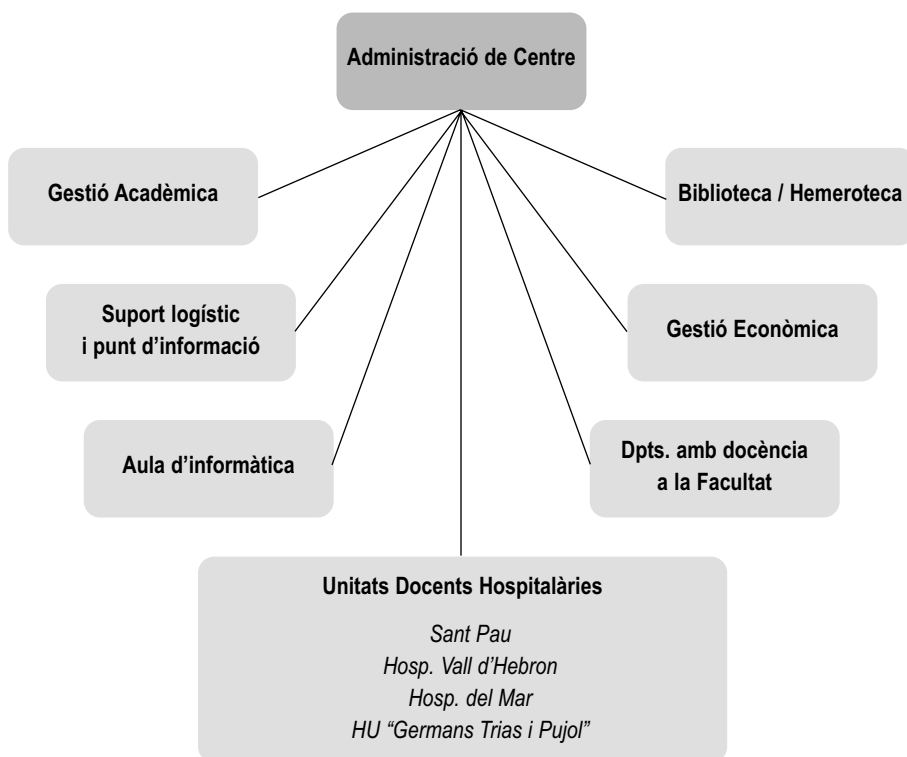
Administració de Centre

Gestió Acadèmica

Biblioteca / Hemeroteca

Suport logístic i punt d'informació

Gestió Econòmica

Aula d'informàtica

Dpts. amb docència a la Facultat

Unitats Docents Hospitalàries

Sant Pau
Hosp. Vall d'Hebron
Hosp. del Mar
HU "Germans Trias i Pujol"